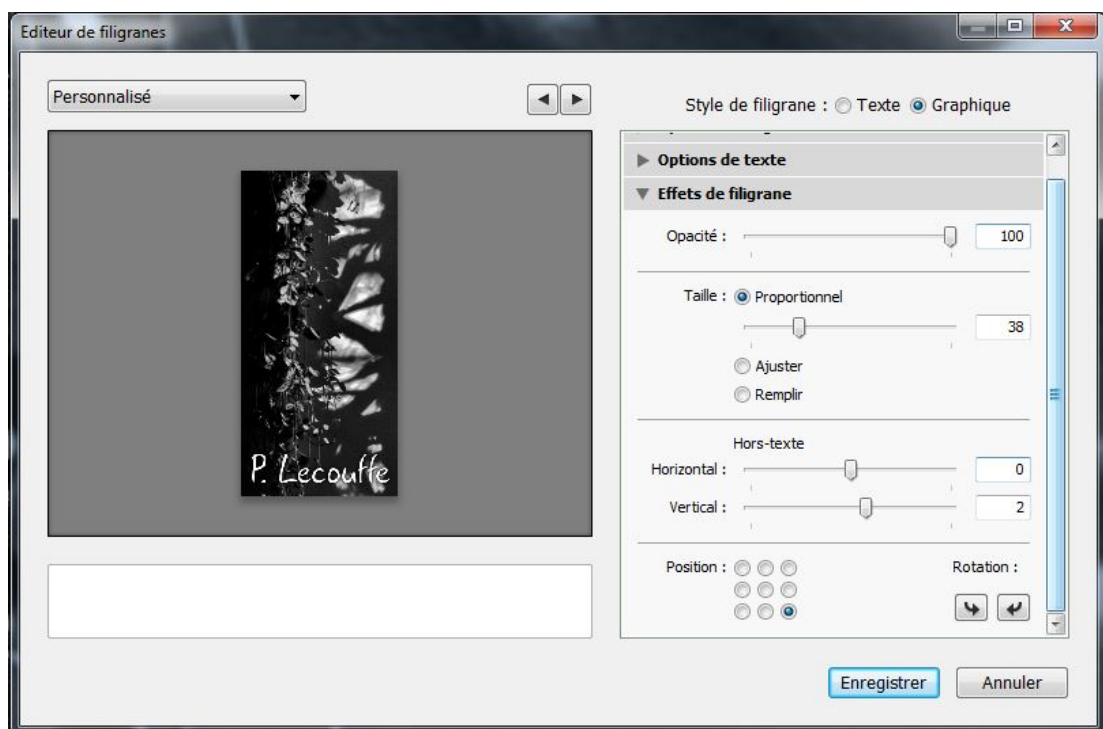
Editeur de filigranes

Personnalisé

Style de filigrane : Texte Graphique

P. Lecoutte

Options de texte

Effets de filigrane

Opacité : 100

Taille : Proportionnel
38
Ajuster
Remplir

Hors-texte
Horizontal : 0
Vertical : 2

Position :

Rotation :

Enregistrer Annuler